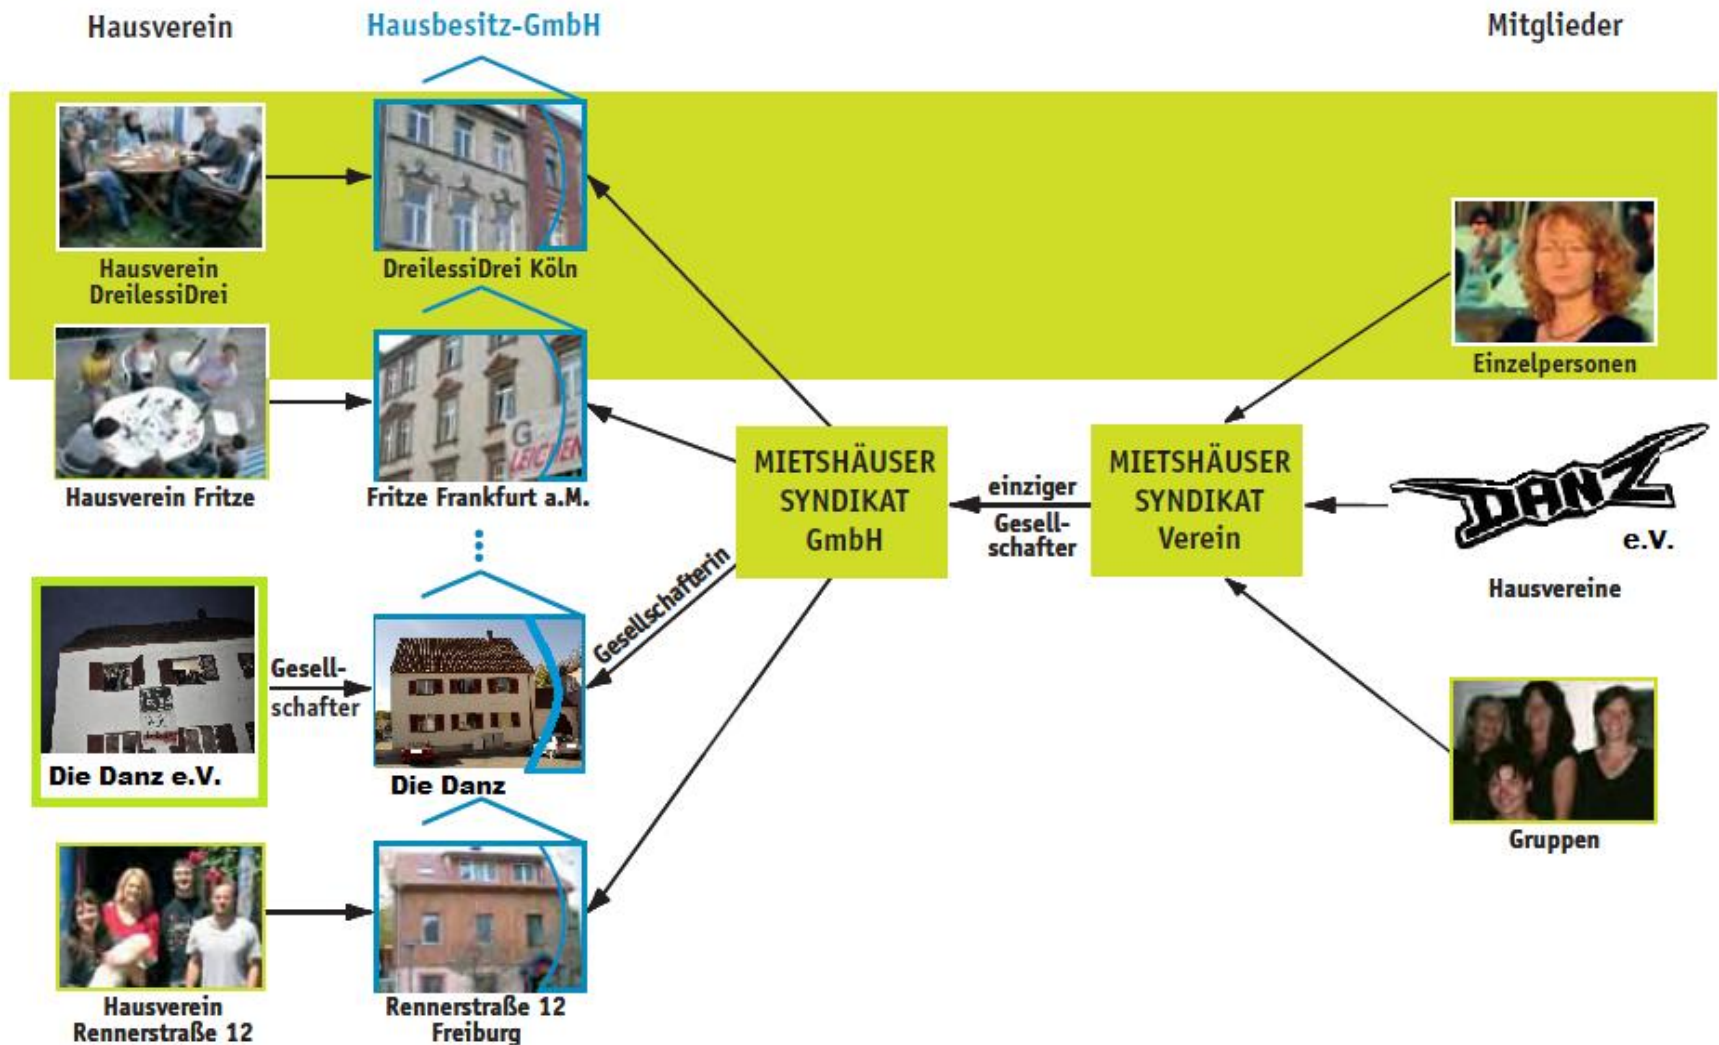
Hausverein

Hausbesitz-GmbH

Mitglieder

Hausverein DreilessiDrei

DreilessiDrei Köln

Einzelpersonen

Hausverein Fritze

Fritze Frankfurt a.M.

MIETSHÄUSER SYNDIKAT GmbH

einziger Gesellschafter

MIETSHÄUSER SYNDIKAT Verein

DANZ e.V.

Hausvereine

Gesellschafterin

Die Danz e.V.

Gesellschafter

Die Danz

Gruppen

Hausverein Rennerstraße 12

Rennerstraße 12 Freiburg